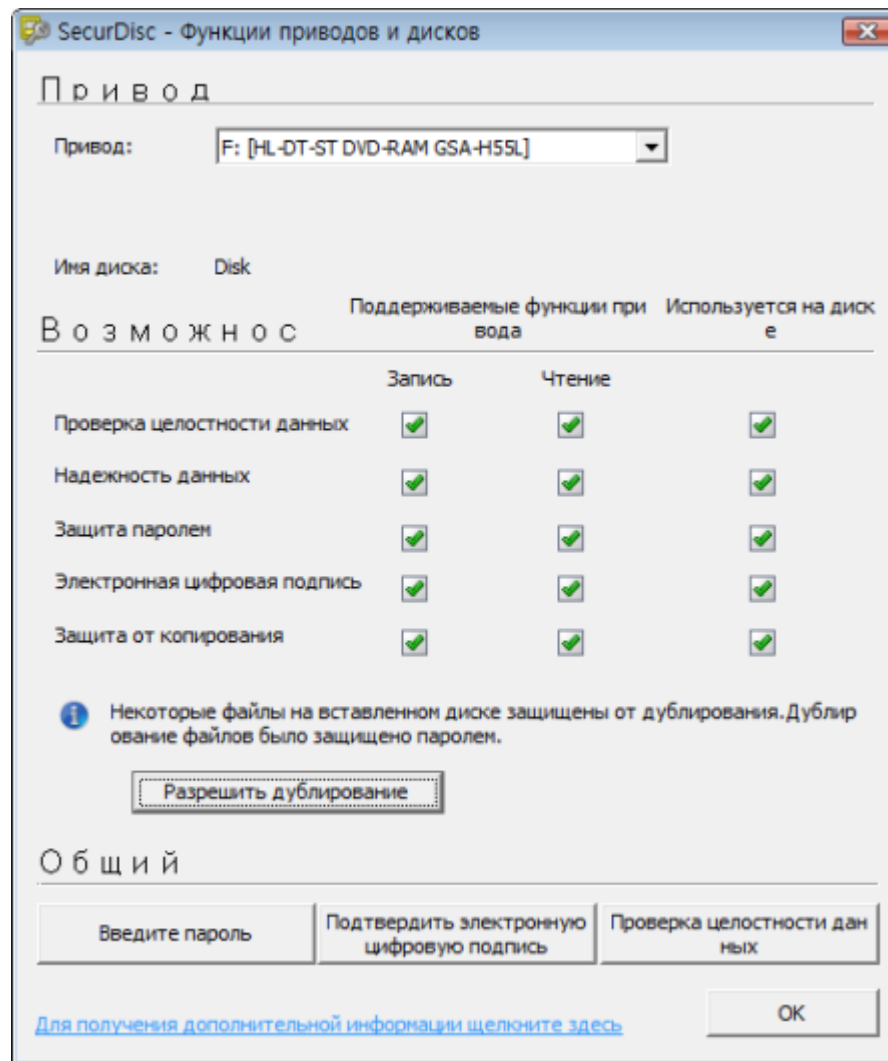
SecurDisc - Функции приводов и дисков

Привод

Привод: F: [HL-DT-ST DVD-RAM GSA-H55L]

Имя диска: Disk

Возможнос

Поддерживаемые функции при вода

Используется на диск е

Запись

Чтение

Проверка целостности данных

Надежность данных

Защита паролем

Электронная цифровая подпись

Защита от копирования

Некоторые файлы на вставленном диске защищены от дублирования.Дублир ование файлов было защищено паролем.

Разрешить дублирование

Общий

Введите пароль

Подтвердить электронную цифровую подпись

Проверка целостности дан ных

Для получения дополнительной информации щелкните здесь

OK